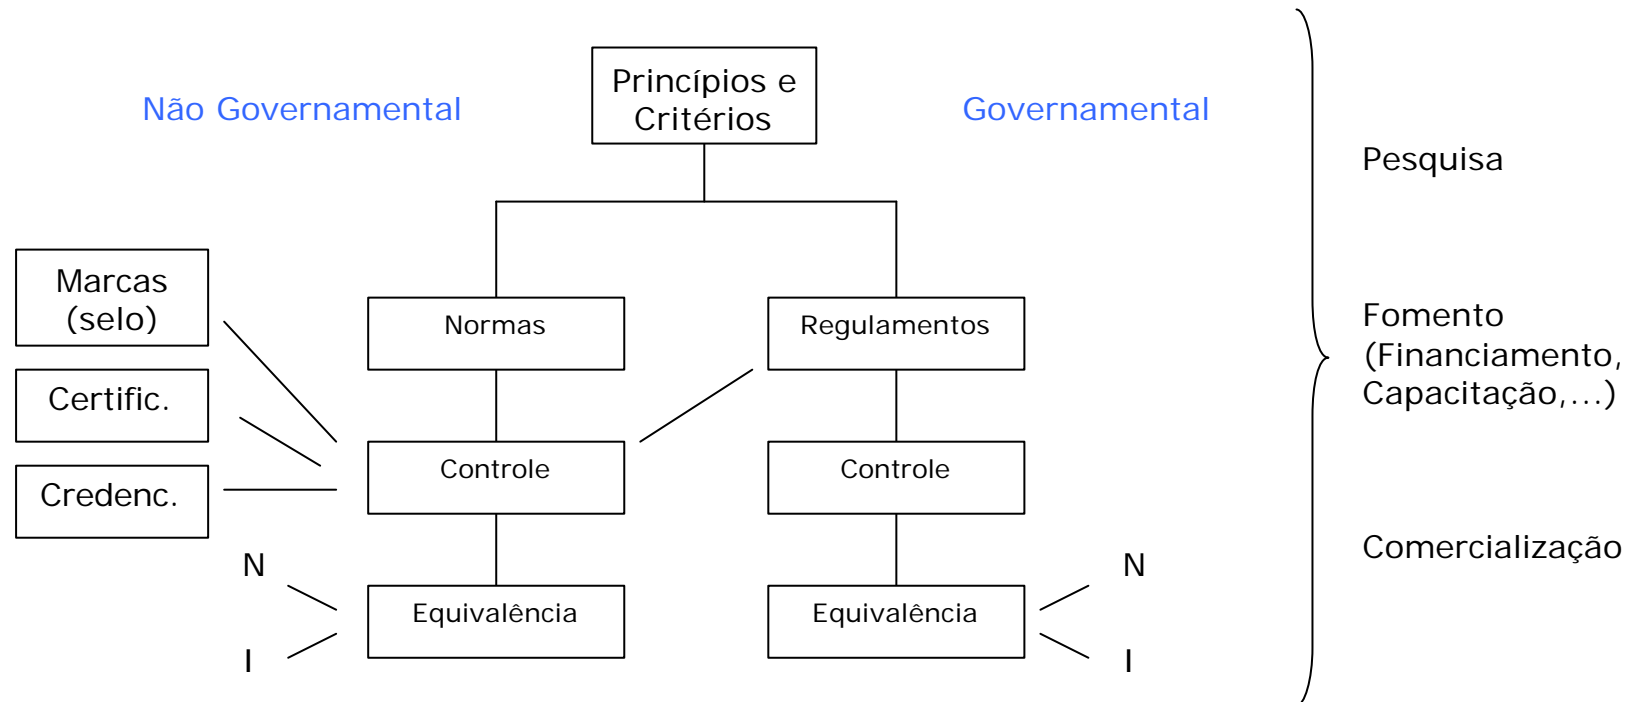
Não Governamental

Princípios e Critérios

Governamental

Pesquisa

Marcas (selo)

Normas

Regulamentos

Fomento (Financiamento, Capacitação,...)

Certific.

Credenc.

Controle

Controle

Comercialização

N

Equivalência

Equivalência

N

I

I